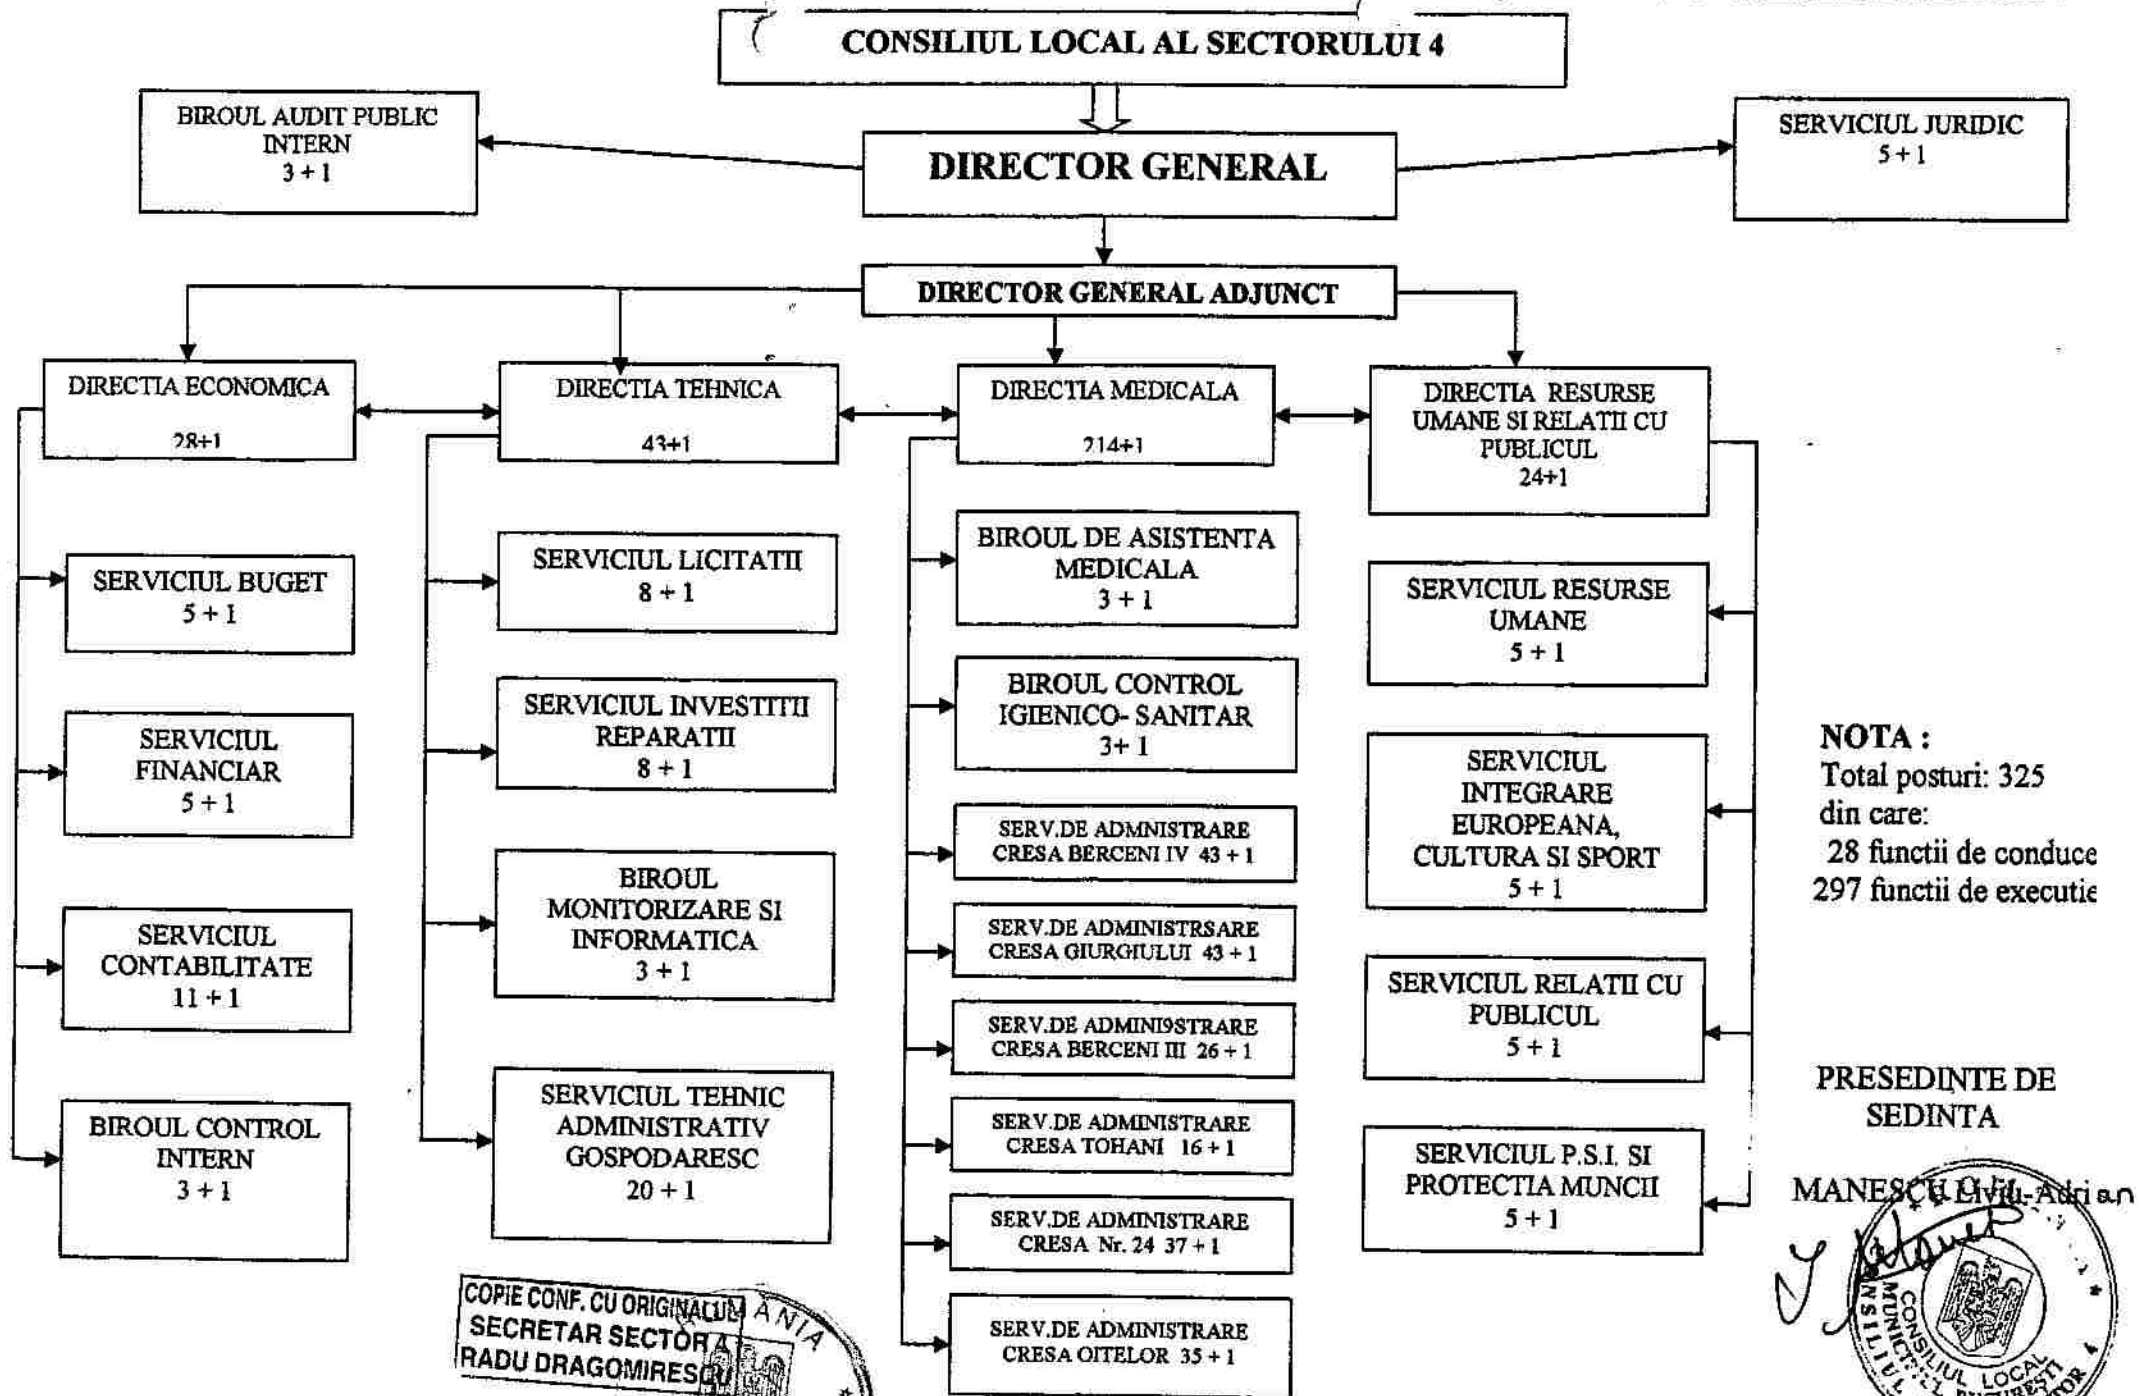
CONSILIUL LOCAL AL SECTORULUI 4

BIROUL AUDIT PUBLIC INTERN
3 + 1

DIRECTOR GENERAL

SERVICIUL JURIDIC
5 + 1

DIRECTOR GENERAL ADJUNCT

DIRECTIA ECONOMICA
28+1

DIRECTIA TEHNICA
43+1

DIRECTIA MEDICALA
214+1

DIRECTIA RESURSE UMANE SI RELATII CU PUBLICUL
24+1

SERVICIUL BUGET
5 + 1

SERVICIUL FINANCIAR
5 + 1

SERVICIUL CONTABILITATE
11 + 1

BIROUL CONTROL INTERN
3 + 1

SERVICIUL LICITATII
8 + 1

SERVICIUL INVESTITII REPARATII
8 + 1

BIROUL MONITORIZARE SI INFORMATICA
3 + 1

SERVICIUL TEHNIC ADMINISTRATIV GOSPODARESC
20 + 1

BIROUL DE ASISTENTA MEDICALA
3 + 1

BIROUL CONTROL IGIENICO- SANITAR
3+ 1

SERV.DE ADMNISTRARE CRESA BERCENI IV 43 + 1

SERV.DE ADMINISTRSARE CRESA GIURGIULUI 43 + 1

SERV.DE ADMINI9STRARE CRESA BERCENI III 26 + 1

SERV.DE ADMINISTRARE CRESA TOHANI 16 + 1

SERV.DE ADMINISTRARE CRESA Nr. 24 37 + 1

SERV.DE ADMINISTRARE CRESA OITELOR 35 + 1

SERVICIUL RESURSE UMANE
5 + 1

SERVICIUL INTEGRARE EUROPEANA, CULTURA SI SPORT
5 + 1

SERVICIUL RELATII CU PUBLICUL
5 + 1

SERVICIUL P.S.I. SI PROTECTIA MUNCII
5 + 1

NOTA :
Total posturi: 325
din care:
28 functii de conduce
297 functii de executie

PRESEDINTE DE SEDINTA

MANESCU Liviu-Adrian

COPIE CONF. CU ORIGINALUL
SECRETAR SECTOR 4
RADU DRAGOMIRESCU

ROMANIA

CONSILIUL LOCAL MUNICIPIUL BUCURESTI SECTOR 4